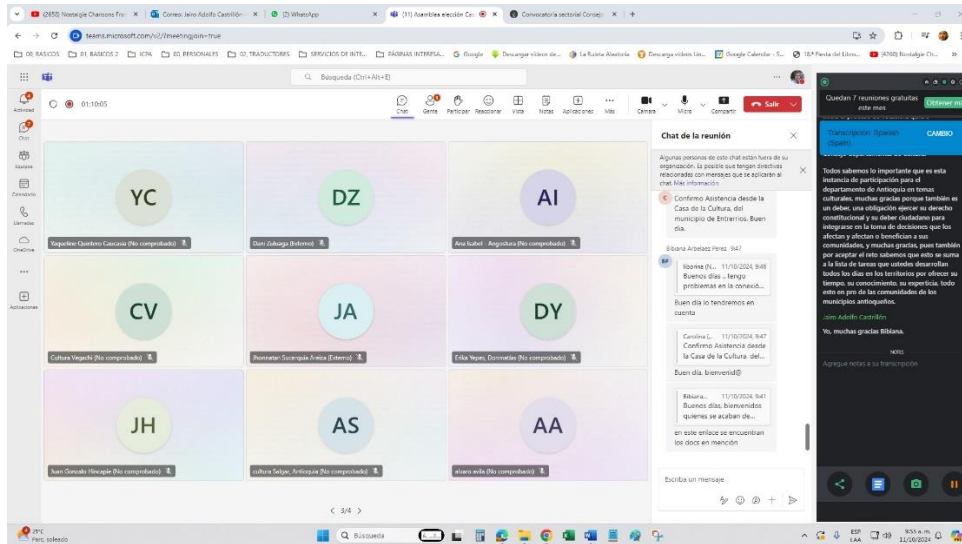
(2650) Nostalgie Chansons Fra × | Correo: Jairo Adolfo Castrillón × | (2) WhatsApp × | (31) Asamblea elección Co × | Convocatoria sectorial Consejo × | +

teams.microsoft.com/v2/?meetingjoin=true

00_BASICOS | 01_BASICOS 2 | ICPA | 00_PERSONALES | 02_TRADUCTORES | SERVICIOS DE INTE... | PÁGINAS INTERESA... | Google | Descargar videos de... | La Ruleta Aleatoria | Descarga videos Lin... | Google Calendar - S... | 18.ª Fiesta del Libro... | (4760) Nostalgie Ch...

Búsqueda (Ctrl+Alt+E)

Actividad | Chat | Equipos | Calendario | Llamadas | OneDrive | ... | Aplicaciones

01:10:05

Chat | Gente | Participar | Reaccionar | Vista | Notas | Aplicaciones | Más | Cámara | Micro | Compartir | Salir

YC
Yaqueline Quintero Caucasia (No comprobado)

DZ
Dani Zuluaga (Externo)

AI
Ana Isabel - Angostura (No comprobado)

CV
Cultura Vegachí (No comprobado)

JA
Jhonnatan Suarquia Areiza (Externo)

DY
Erika Yepes, Donmatías (No comprobado)

JH
Juan Gonzalo Hincapie (No comprobado)

AS
cultura Sabar, Antioquia (No comprobado)

AA
alvaro avila (No comprobado)

< 3/4 >

Chat de la reunión

Algunas personas de este chat están fuera de su organización. Es posible que tengan directivas relacionadas con mensajes que se aplicarán al chat. Más información

Confirmo Asistencia desde la Casa de la Cultura, del municipio de Entrerrios. Buen día.

Bibiana Arbelaez Perez 9:47

liborina (N... 11/10/2024, 9:46
Buenos días ... tengo problemas en la conexió...

Buen día lo tendremos en cuenta

Carolina (... 11/10/2024, 9:47
Confirmo Asistencia desde la Casa de la Cultura, del...

Buen día, bienvenid@

Bibiana... 11/10/2024, 9:41
Buenos días, bienvenidos quienes se acaban de...

en este enlace se encuentran los docs en mención

Escriba un mensaje

Quedan 7 reuniones gratuitas este mes | Obtener m

Transcripción: Spanish (Spain) | CAMBIO

Todos sabemos lo importante que es esta instancia de participación para el departamento de Antioquia en temas culturales, muchas gracias porque también es un deber, una obligación ejercer su derecho constitucional y su deber ciudadano para integrarse en la toma de decisiones que los afectan y afectan o benefician a sus comunidades, y muchas gracias, pues también por aceptar el reto sabemos que esto se suma a la lista de tareas que ustedes desarrollan todos los días en los territorios por ofrecer su tiempo, su conocimiento, su experticia, todo esto en pro de las comunidades de los municipios antioqueños.

Jairo Adolfo Castrillón

Yo, muchas gracias Bibiana.

NOTAS
Agregue notas a su transcripción

29°C Parc. soleado | Búsqueda | ESP LAA | 9:55 a. m. 11/10/2024